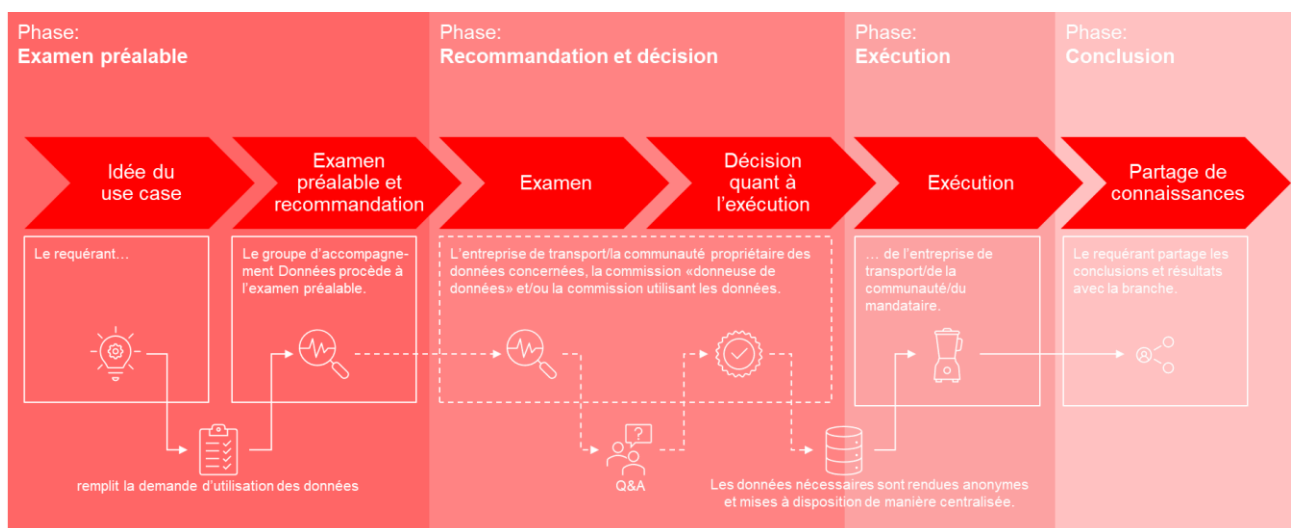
Phase:
Examen préalable

Phase:
Recommandation et décision

Phase:
Exécution

Phase:
Conclusion

Idée du use case

Examen préalable et recommandation

Examen

Décision quant à l'exécution

Exécution

Partage de connaissances

Le requérant…

Le groupe d'accompagnement Données procède à l'examen préalable.

L'entreprise de transport/la communauté propriétaire des données concernées, la commission «donneuse de données» et/ou la commission utilisant les données.

… de l'entreprise de transport/de la communauté/du mandataire.

Le requérant partage les conclusions et résultats avec la branche.

remplit la demande d'utilisation des données

Q&A

Les données nécessaires sont rendues anonymes et mises à disposition de manière centralisée.